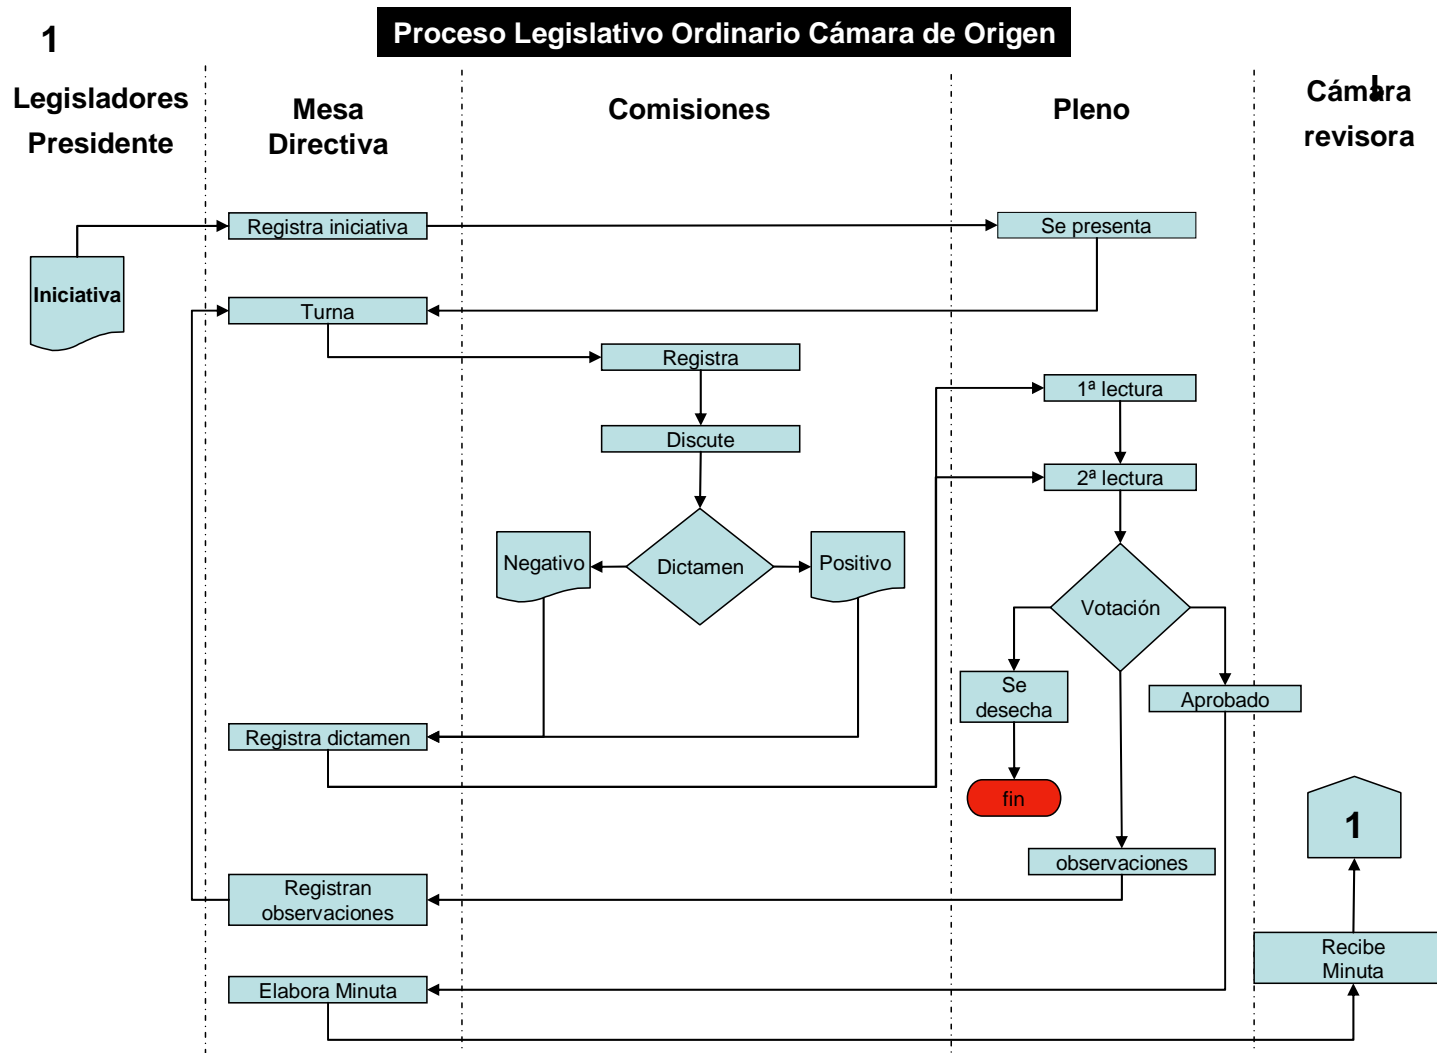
1

Proceso Legislativo Ordinario Cámara de Origen

Legisladores Presidente

Mesa Directiva

Comisiones

Pleno

Cámara revisora

Iniciativa

Registra iniciativa

Se presenta

Turna

Registra

1ª lectura

Discute

2ª lectura

Negativo

Dictamen

Positivo

Votación

Se desecha

Aprobado

Registra dictamen

fin

1

observaciones

Registran observaciones

Recibe Minuta

Elabora Minuta